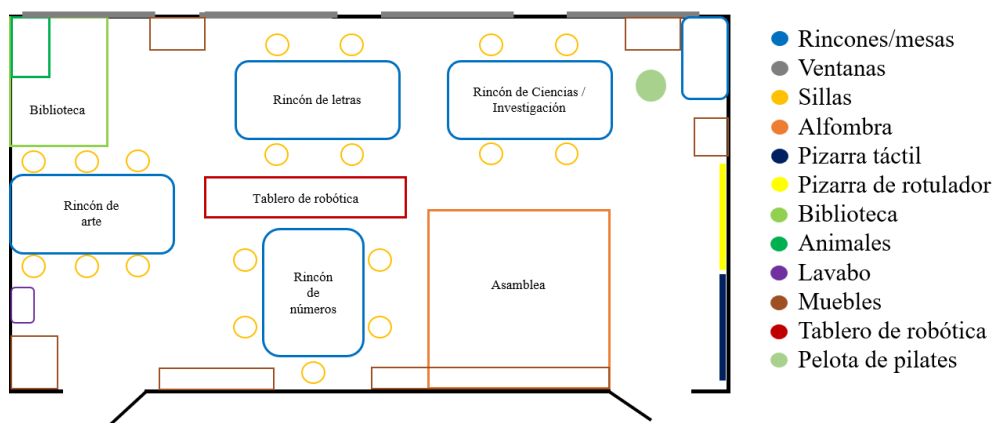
Biblioteca

Rincón de letras

Rincón de Ciencias / Investigación

Rincón de arte

Tablero de robótica

Rincón de números

Asamblea

Rincones/mesas
Ventanas
Sillas
Alfombra
Pizarra táctil
Pizarra de rotulador
Biblioteca
Animales
Lavabo
Muebles
Tablero de robótica
Pelota de pilates